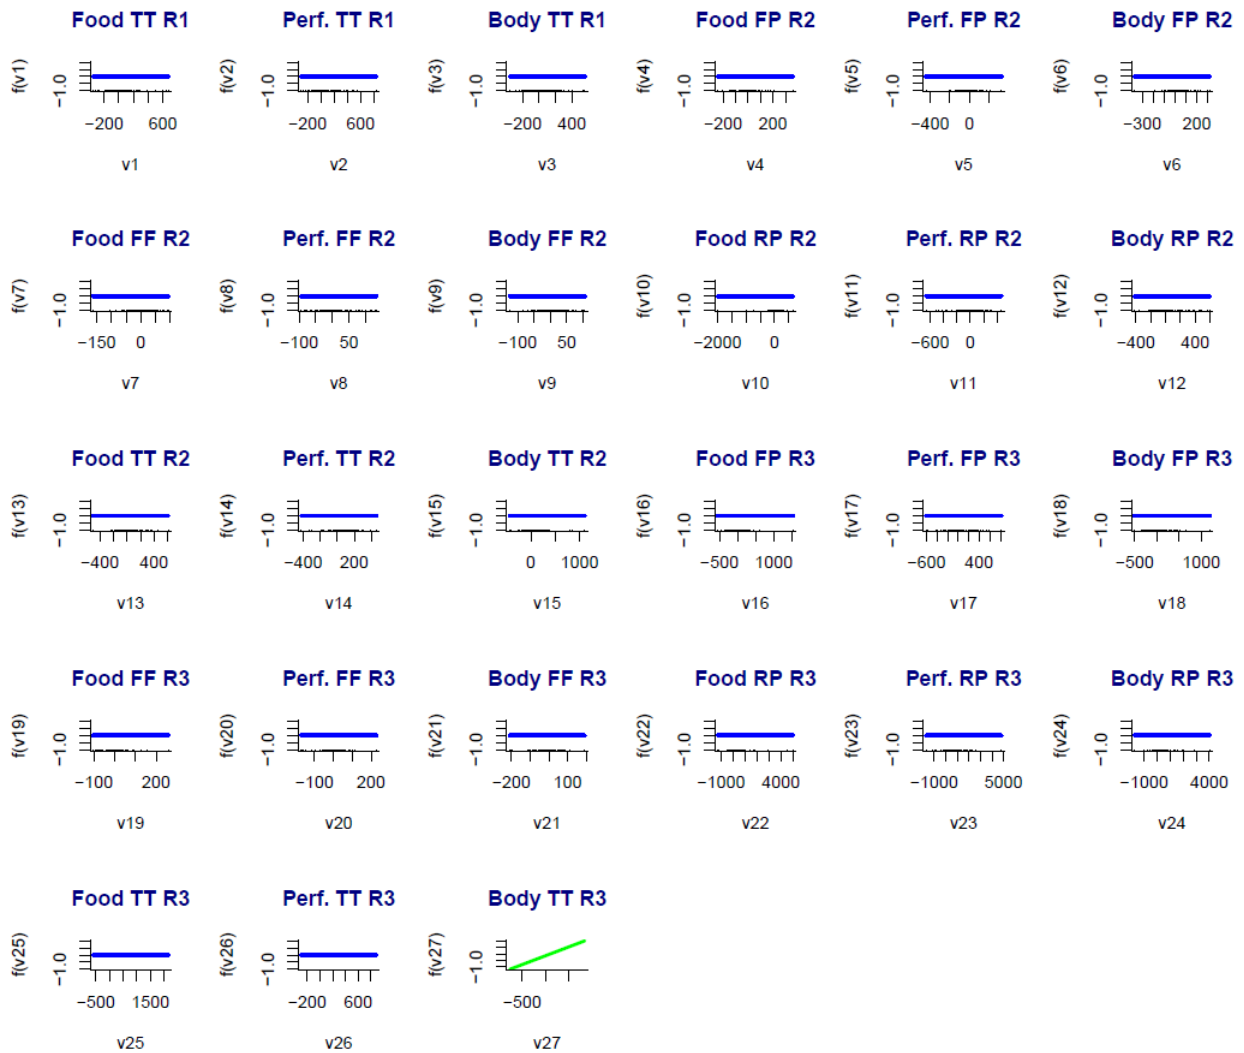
Food TT R1
f(v1)
-1.0
-200 600
v1

Perf. TT R1
f(v2)
-1.0
-200 600
v2

Body TT R1
f(v3)
-1.0
-200 400
v3

Food FP R2
f(v4)
-1.0
-200 200
v4

Perf. FP R2
f(v5)
-1.0
-400 0
v5

Body FP R2
f(v6)
-1.0
-300 200
v6

Food FF R2
f(v7)
-1.0
-150 0
v7

Perf. FF R2
f(v8)
-1.0
-100 50
v8

Body FF R2
f(v9)
-1.0
-100 50
v9

Food RP R2
f(v10)
-1.0
-2000 0
v10

Perf. RP R2
f(v11)
-1.0
-600 0
v11

Body RP R2
f(v12)
-1.0
-400 400
v12

Food TT R2
f(v13)
-1.0
-400 400
v13

Perf. TT R2
f(v14)
-1.0
-400 200
v14

Body TT R2
f(v15)
-1.0
0 1000
v15

Food FP R3
f(v16)
-1.0
-500 1000
v16

Perf. FP R3
f(v17)
-1.0
-600 400
v17

Body FP R3
f(v18)
-1.0
-500 1000
v18

Food FF R3
f(v19)
-1.0
-100 200
v19

Perf. FF R3
f(v20)
-1.0
-100 200
v20

Body FF R3
f(v21)
-1.0
-200 100
v21

Food RP R3
f(v22)
-1.0
-1000 4000
v22

Perf. RP R3
f(v23)
-1.0
-1000 5000
v23

Body RP R3
f(v24)
-1.0
-1000 4000
v24

Food TT R3
f(v25)
-1.0
-500 1500
v25

Perf. TT R3
f(v26)
-1.0
-200 600
v26

Body TT R3
f(v27)
-1.0
-500
v27